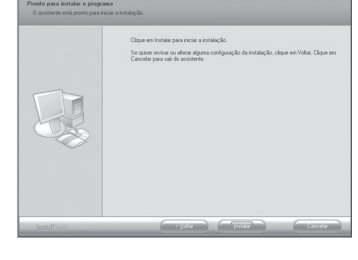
Pronto para instalar o programa
O assistente está pronto para iniciar a instalação.

Clique em Instalar para iniciar a instalação.

Se quiser revisar ou alterar alguma configuração da instalação, clique em Voltar. Clique em Cancelar para sair do assistente.

InstallShield

< Voltar

Instalar

Cancelar